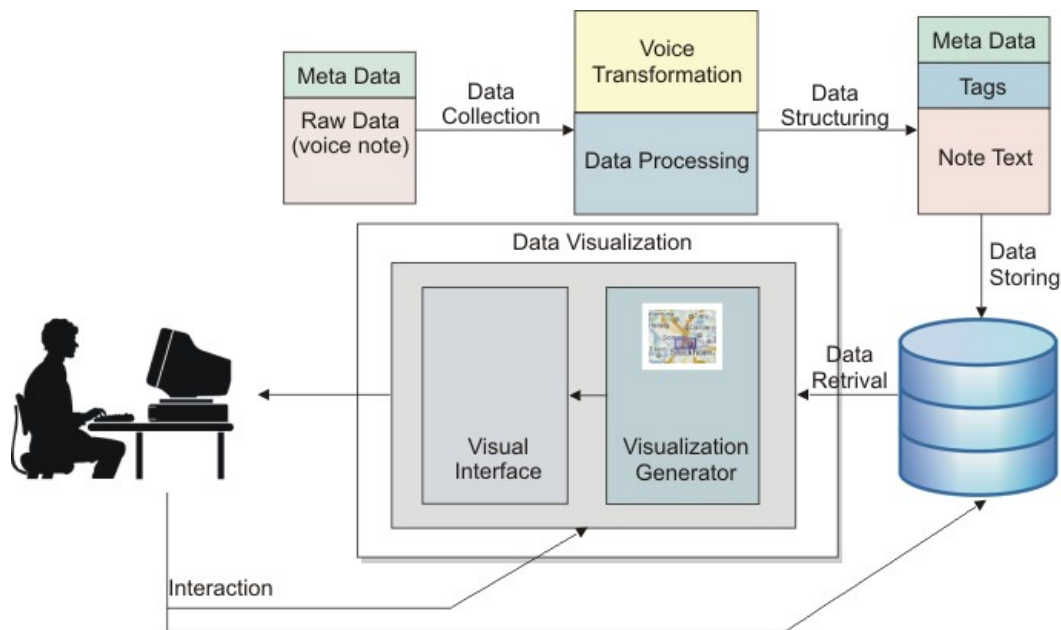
Meta Data

Raw Data (voice note)

Data Collection

Voice Transformation

Data Processing

Data Structuring

Meta Data

Tags

Note Text

Data Storing

Data Visualization

Visual Interface

Visualization Generator

Data Retrival

Interaction